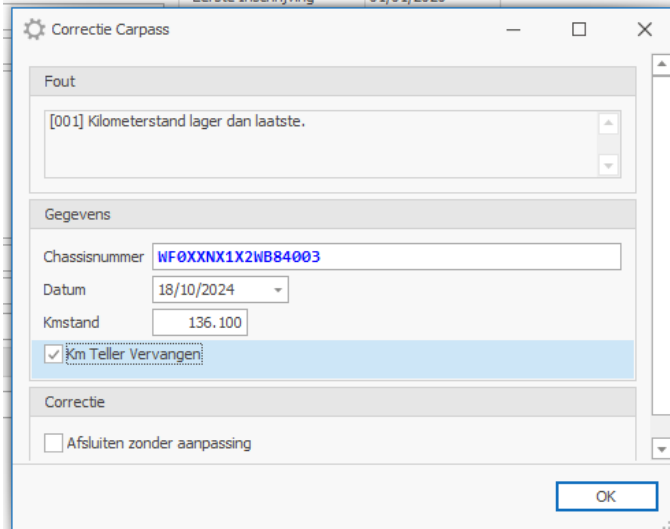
Correctie Carpass

Fout

[001] Kilometerstand lager dan laatste.

Gegevens

Chassisnummer WF0XXNX1X2WB84003

Datum 18/10/2024

Kmstand 136.100

Km Teller Vervangen

Correctie

Afsluiten zonder aanpassing

OK